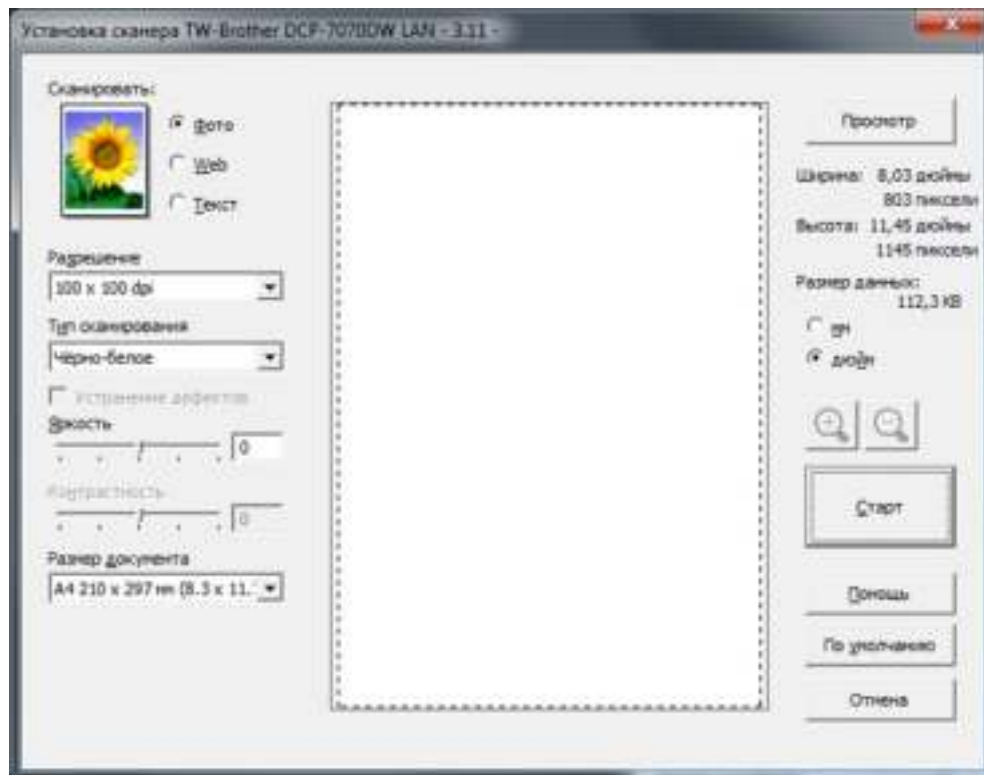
Установка сканера TW-Brother DCP-7070DW LAN - 3.11 -

Сканировать:

Фото

Web

Текст

Разрешение

100 x 100 dpi

Тип сканирования

Чёрно-белое

Устранение дефектов

Яркость

0

Контрастность

0

Размер документа

A4 210 x 297 мм (8.3 x 11.

Просмотр

Ширина: 8,03 дюймы
803 пиксели

Высота: 11,45 дюймы
1145 пиксели

Размер данных:
112,3 KB

мм

дюйм

Старт

Помощь

По умолчанию

Отмена